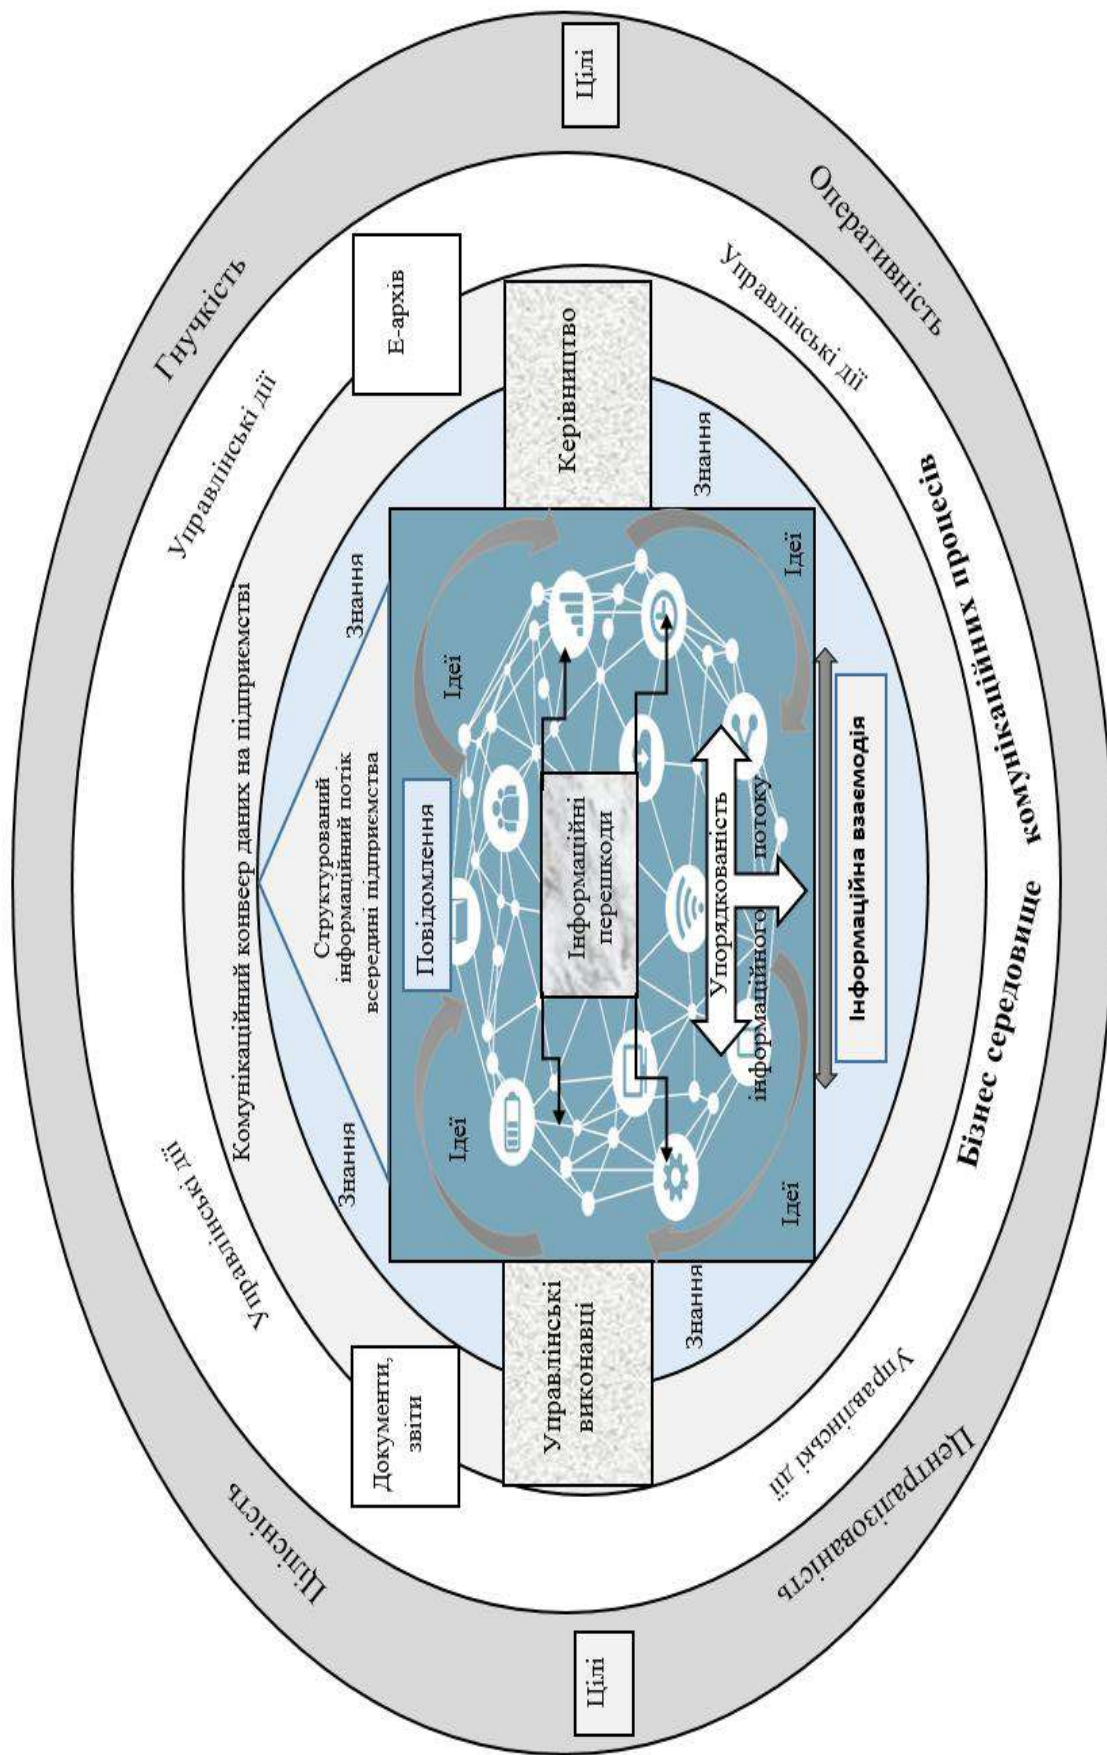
Цілі

Гнучкість

Оперативність

Цілісність

Централізованість

Цілі

Управлінські дії

Управлінські дії

Управлінські дії

Управлінські дії

Е-архів

Документи, звіти

Керівництво

Управлінські виконавці

Комунікаційний конвеєр даних на підприємстві

Структурований інформаційний потік всередині підприємства

Знання

Знання

Знання

Знання

Ідеї

Ідеї

Ідеї

Ідеї

Повідомлення

Інформаційні перешкоди

Упорядкованість інформаційного потоку

Інформаційна взаємодія

Бізнес середовище комунікаційних процесів